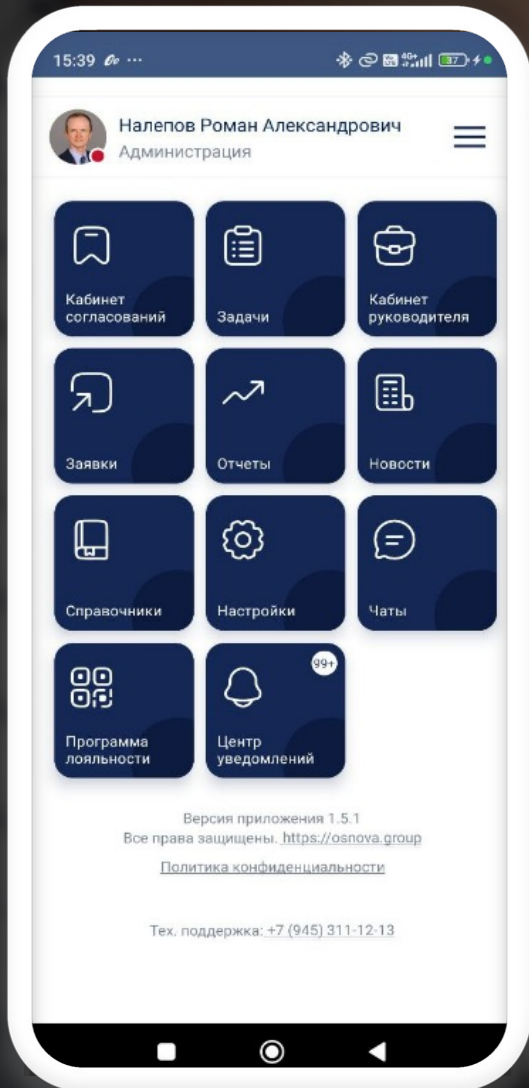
15:39 ··· 37

Налепов Роман Александрович
Администрация

Кабинет согласований

Задачи

Кабинет руководителя

Заявки

Отчеты

Новости

Справочники

Настройки

Чаты

Программа лояльности

99+
Центр уведомлений

Версия приложения 1.5.1
Все права защищены. https://osnova.group

Политика конфиденциальности

Тех. поддержка: +7 (945) 311-12-13